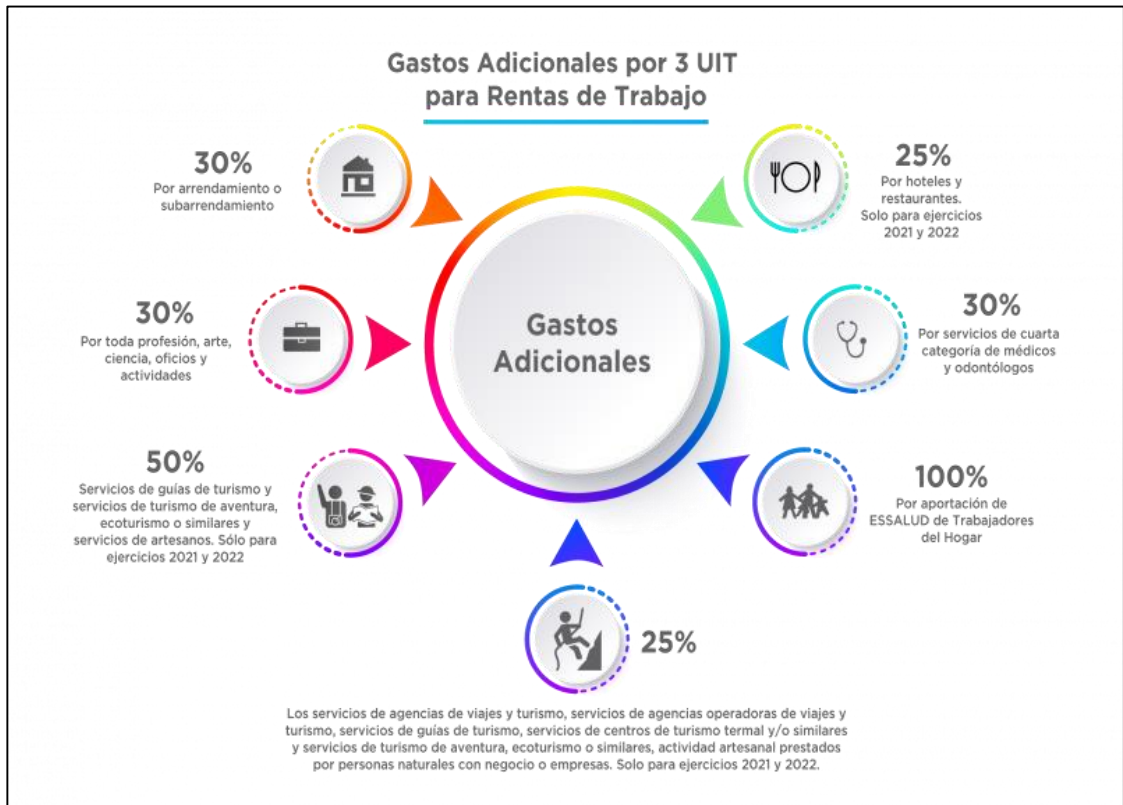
Gastos Adicionales por 3 UIT para Rentas de Trabajo

30%
Por arrendamiento o subarrendamiento

25%
Por hoteles y restaurantes. Solo para ejercicios 2021 y 2022

30%
Por toda profesión, arte, ciencia, oficios y actividades

Gastos Adicionales

30%
Por servicios de cuarta categoría de médicos y odontólogos

50%
Servicios de guías de turismo y servicios de turismo de aventura, ecoturismo o similares y servicios de artesanos. Sólo para ejercicios 2021 y 2022

100%
Por aportación de ESSALUD de Trabajadores del Hogar

25%
Los servicios de agencias de viajes y turismo, servicios de agencias operadoras de viajes y turismo, servicios de guías de turismo, servicios de centros de turismo termal y/o similares y servicios de turismo de aventura, ecoturismo o similares, actividad artesanal prestados por personas naturales con negocio o empresas. Solo para ejercicios 2021 y 2022.